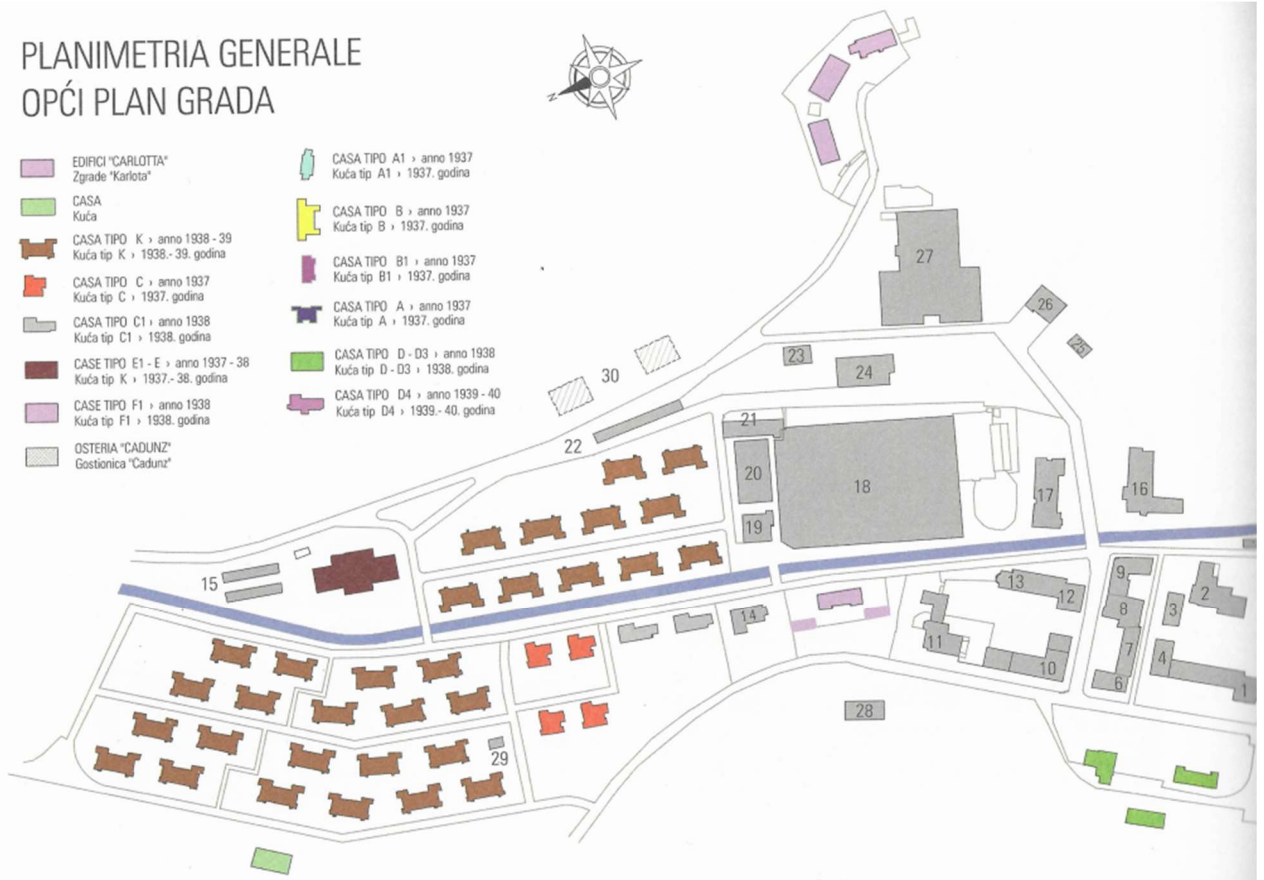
PLANIMETRIA GENERALE
OPĆI PLAN GRADA

EDIFICI "CARLOTTA"
Zgrade "Karlota"

CASA
Kuća

CASA TIPO K › anno 1938 - 39
Kuća tip K › 1938.- 39. godina

CASA TIPO C › anno 1937
Kuća tip C › 1937. godina

CASA TIPO C1 › anno 1938
Kuća tip C1 › 1938. godina

CASE TIPO E1 - E › anno 1937 - 38
Kuća tip K › 1937.- 38. godina

CASE TIPO F1 › anno 1938
Kuća tip F1 › 1938. godina

OSTERIA "CADUNZ"
Gostionica "Cadunz"

CASA TIPO A1 › anno 1937
Kuća tip A1 › 1937. godina

CASA TIPO B › anno 1937
Kuća tip B › 1937. godina

CASA TIPO B1 › anno 1937
Kuća tip B1 › 1937. godina

CASA TIPO A › anno 1937
Kuća tip A › 1937. godina

CASA TIPO D - D3 › anno 1938
Kuća tip D - D3 › 1938. godina

CASA TIPO D4 › anno 1939 - 40
Kuća tip D4 › 1939.- 40. godina

N

27
26
25
23
24
30
21
22
20
18
17
16
19
15
14
13
12
9
2
8
3
11
7
10
4
6
1
28
29